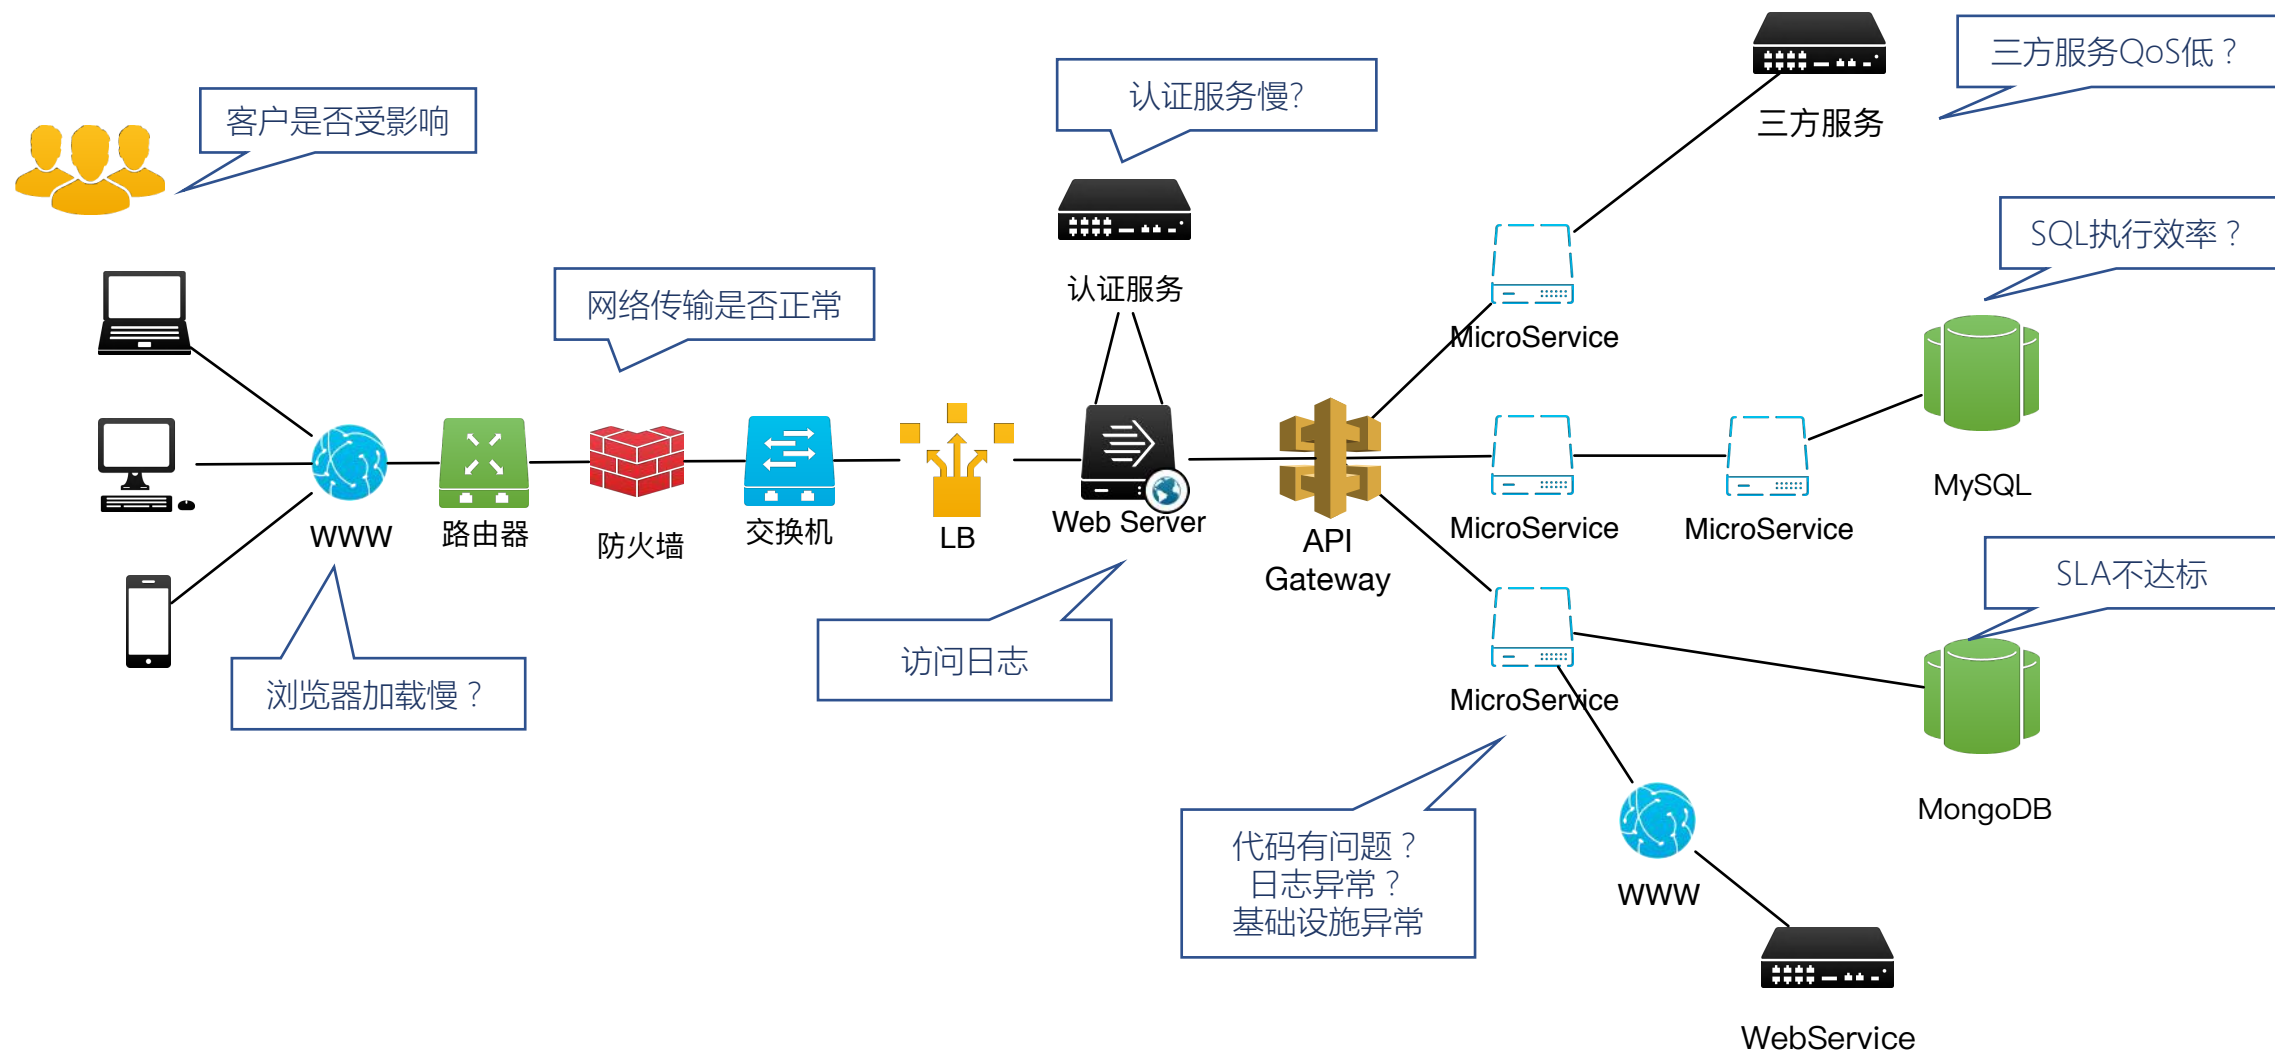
客户是否受影响

认证服务慢?

三方服务QoS低？

三方服务

认证服务

网络传输是否正常

SQL执行效率？

MicroService

WWW

路由器

防火墙

交换机

LB

Web Server

API Gateway

MicroService

MicroService

MySQL

SLA不达标

MicroService

MongoDB

浏览器加载慢？

访问日志

代码有问题？
日志异常？
基础设施异常

WWW

WebService